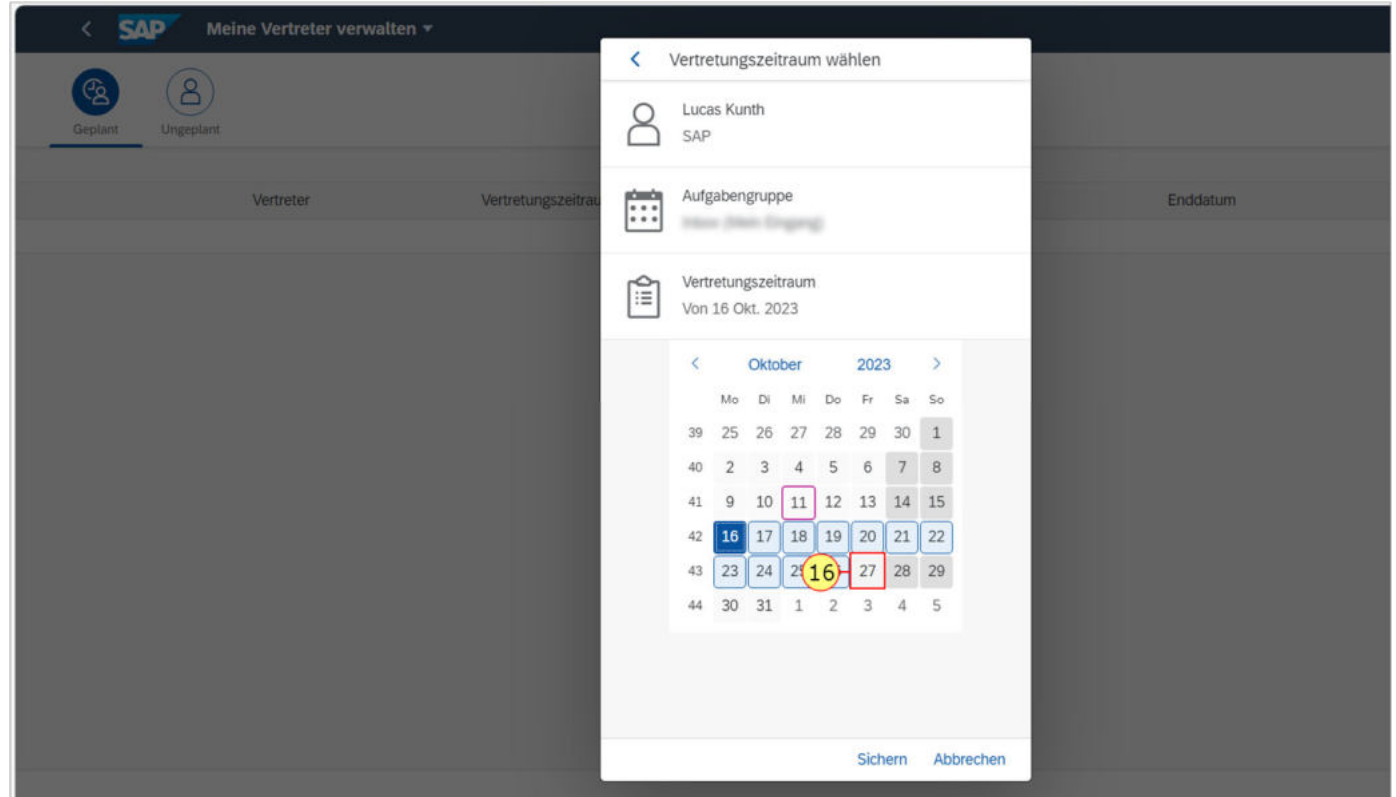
SAP Meine Vertreter verwalten

Geplant Ungeplant

Vertreter Vertretungszeitrau Enddatum

Vertretungszeitraum wählen

Lucas Kunth
SAP

Aufgabengruppe
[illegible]

Vertretungszeitraum
Von 16 Okt. 2023

Oktober 2023

| | Mo | Di | Mi | Do | Fr | Sa | So |
|---|---|---|---|---|---|---|---|
| 39 | 25 | 26 | 27 | 28 | 29 | 30 | 1 |
| 40 | 2 | 3 | 4 | 5 | 6 | 7 | 8 |
| 41 | 9 | 10 | 11 | 12 | 13 | 14 | 15 |
| 42 | 16 | 17 | 18 | 19 | 20 | 21 | 22 |
| 43 | 23 | 24 | 25 | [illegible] | 27 | 28 | 29 |
| 44 | 30 | 31 | 1 | 2 | 3 | 4 | 5 |

16

Sichern Abbrechen